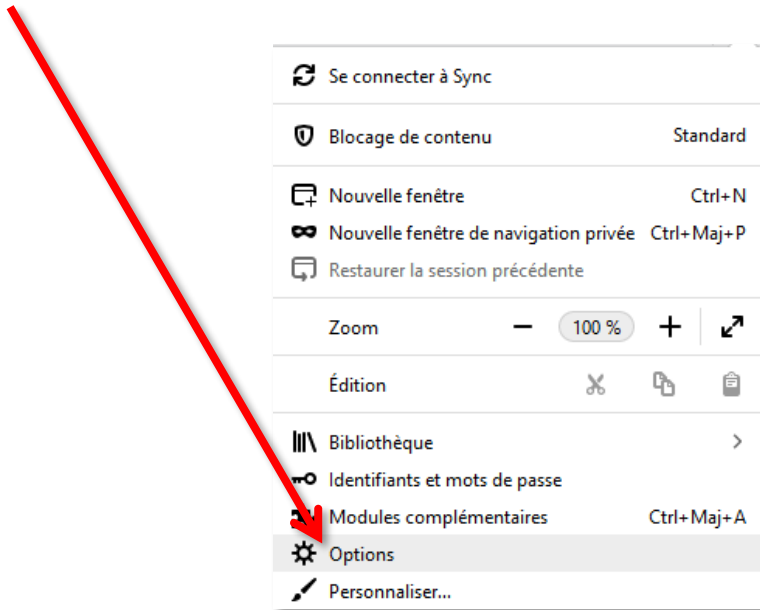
Se connecter à Sync

Blocage de contenu Standard

Nouvelle fenêtre Ctrl+N
Nouvelle fenêtre de navigation privée Ctrl+Maj+P
Restaurer la session précédente

Zoom − 100 % +

Édition

Bibliothèque
Identifiants et mots de passe
Modules complémentaires Ctrl+Maj+A
Options
Personnaliser...